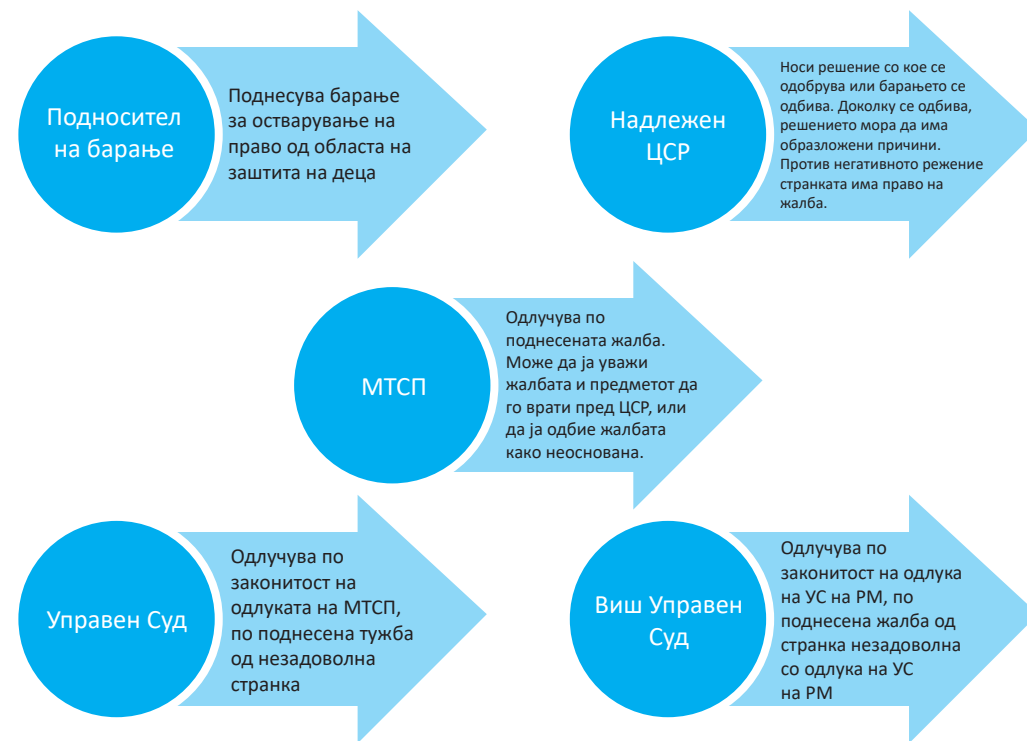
Подносител на барање

Поднесува барање за остварување на право од областа на заштита на деца

Надлежен ЦСР

Носи решение со кое се одобрува или барањето се одбива. Доколку се одбива, решението мора да има образложени причини. Против негативното режение странката има право на жалба.

МТСП

Одлучува по поднесената жалба. Може да ја уважи жалбата и предметот да го врати пред ЦСР, или да ја одбие жалбата како неоснована.

Управен Суд

Одлучува по законитост на одлуката на МТСП, по поднесена тужба од незадоволна странка

Виш Управен Суд

Одлучува по законитост на одлука на УС на РМ, по поднесена жалба од странка незадоволна со одлука на УС на РМ